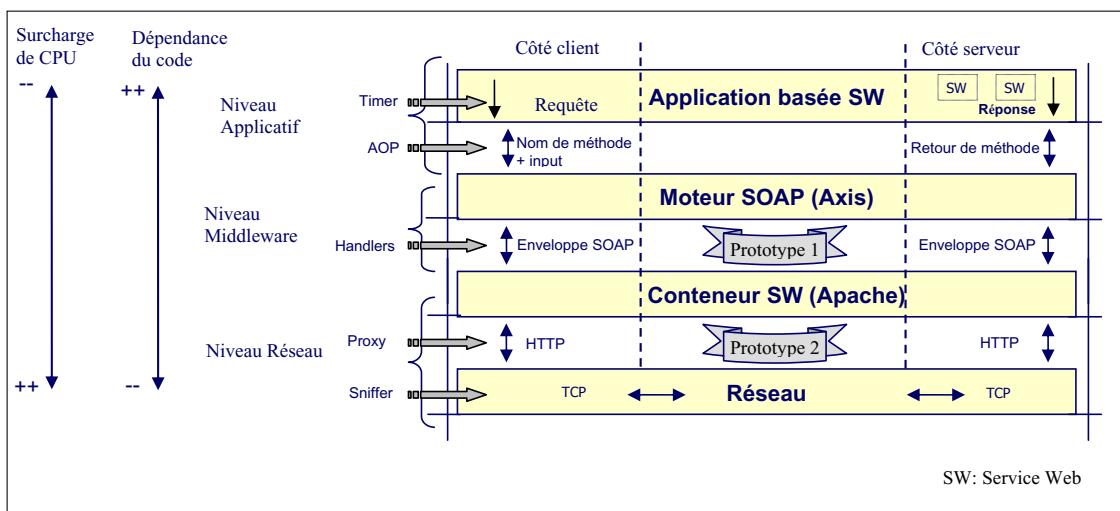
Surcharge de CPU

Dépendance du code

--

++

++

--

Niveau Applicatif

Niveau Middleware

Niveau Réseau

Timer

AOP

Handlers

Proxy

Sniffer

Côté client

Côté serveur

Requête

Application basée SW

SW

SW

Réponse

Nom de méthode + input

Retour de méthode

Moteur SOAP (Axis)

Enveloppe SOAP

Prototype 1

Enveloppe SOAP

Conteneur SW (Apache)

HTTP

Prototype 2

HTTP

TCP

Réseau

TCP

SW: Service Web